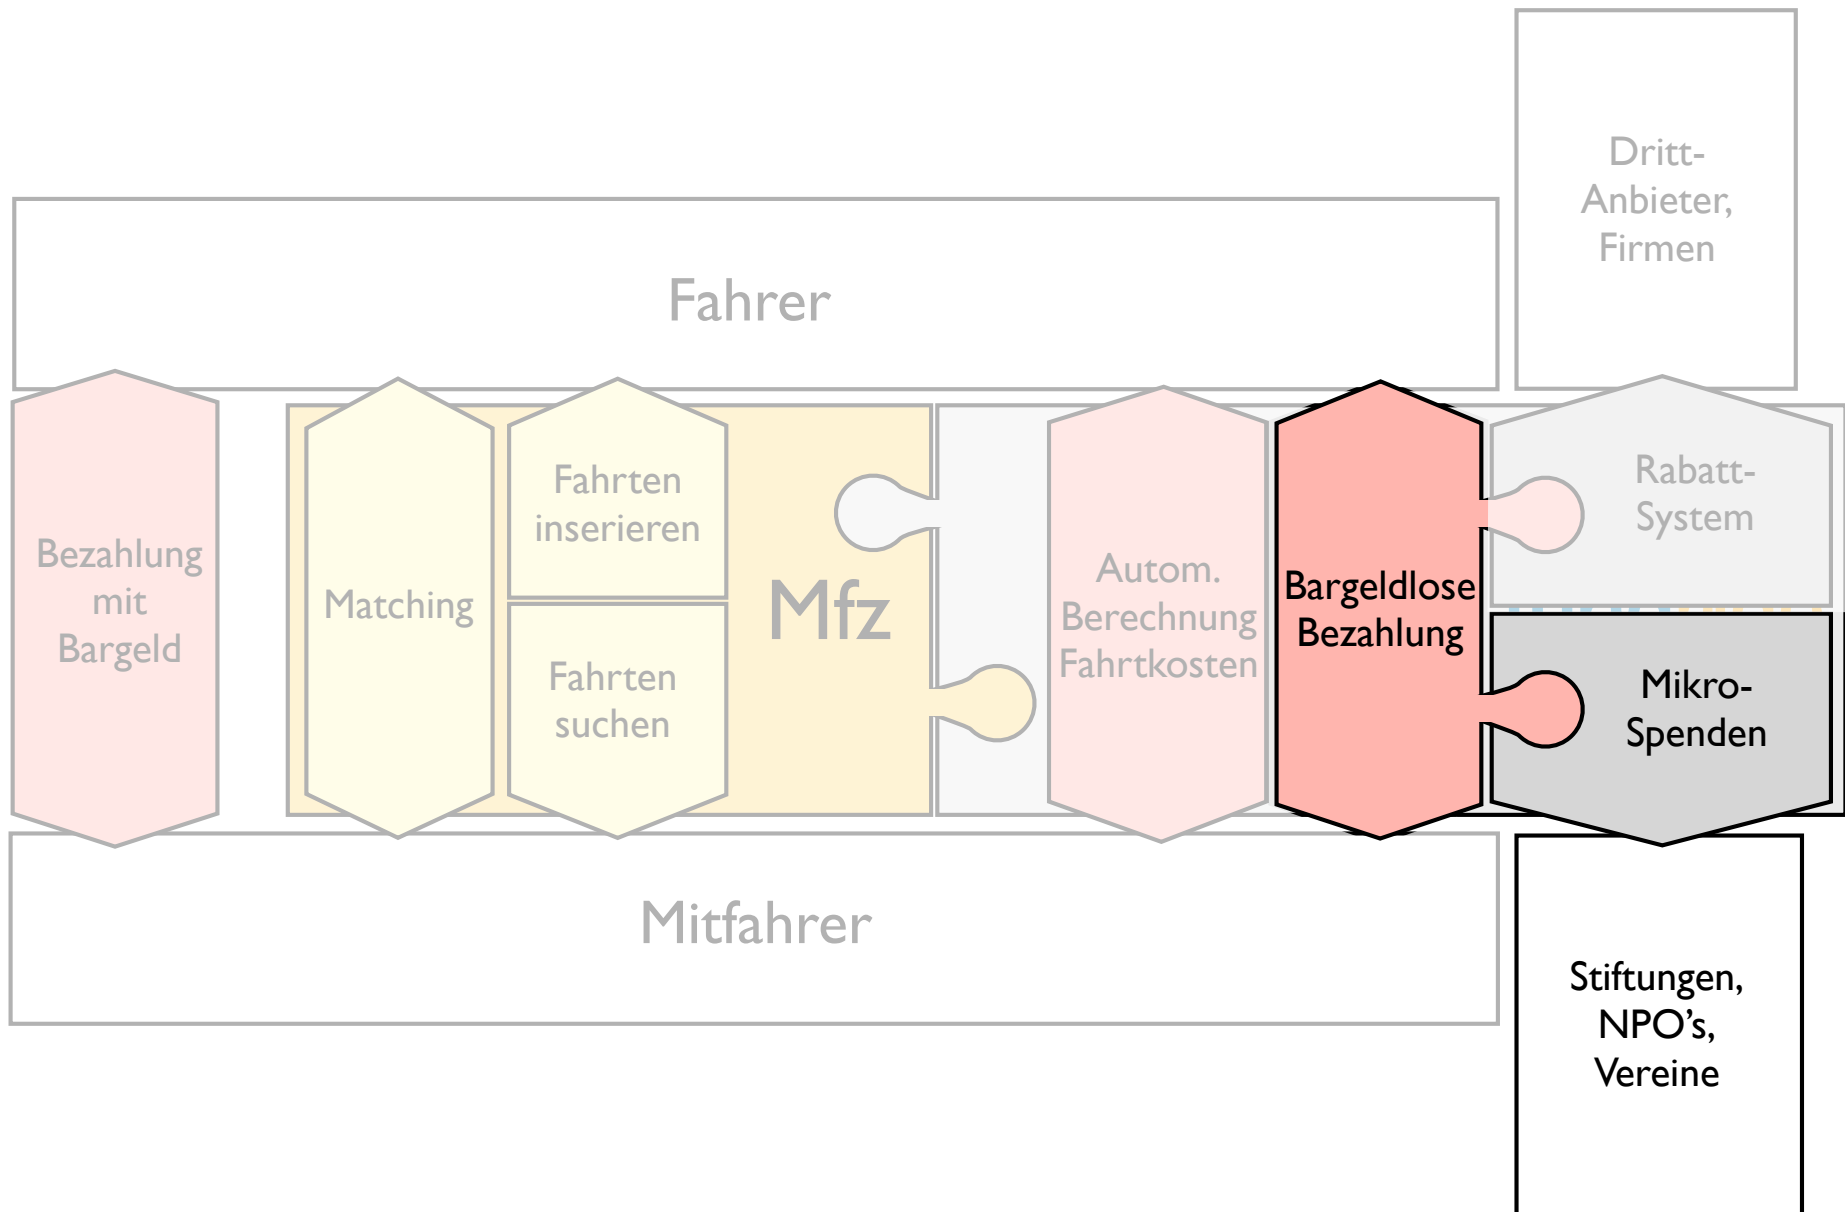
Dritt-Anbieter, Firmen

Fahrer

Bezahlung mit Bargeld

Matching

Fahrten inserieren

Fahrten suchen

Mfz

Autom. Berechnung Fahrtkosten

Bargeldlose Bezahlung

Rabatt-System

Mikro-Spenden

Mitfahrer

Stiftungen, NPO's, Vereine